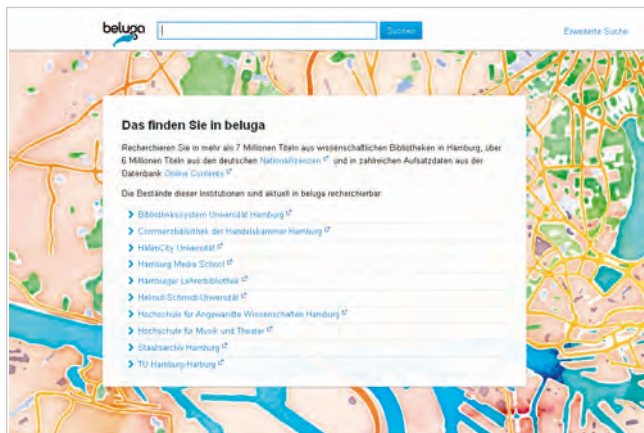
beluga

Suchen

Erweiterte Suche

Das finden Sie in beluga

Recherchieren Sie in mehr als 7 Millionen Titeln aus wissenschaftlichen Bibliotheken in Hamburg, über 6 Millionen Titeln aus den deutschen Nationallizenzen und in zahlreichen Aufsatzdaten aus der Datenbank Online Contents.

Die Bestände dieser Institutionen sind aktuell in beluga recherchierbar:

Bibliothekssystem Universität Hamburg
Commerzbibliothek der Handelskammer Hamburg
HafenCity Universität
Hamburg Media School
Hamburger Lehrerbibliothek
Helmut-Schmidt-Universität
Hochschule für Angewandte Wissenschaften Hamburg
Hochschule für Musik und Theater
Staatsarchiv Hamburg
TU Hamburg-Harburg